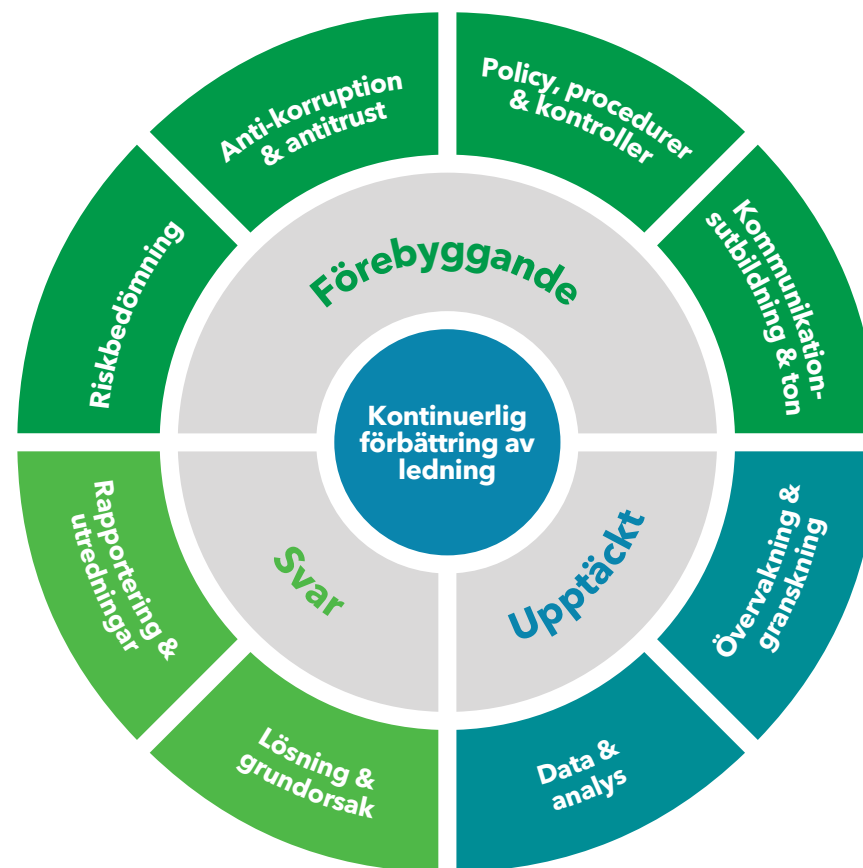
Anti-korruption & antitrust

Policy, procedurer & kontroller

Kommunikationsutbildning & ton

Riskbedömning

Förebyggande

Kontinuerlig förbättring av ledning

Svar

Upptäckt

Rapportering & utredningar

Övervakning & granskning

Lösning & grundorsak

Data & analys